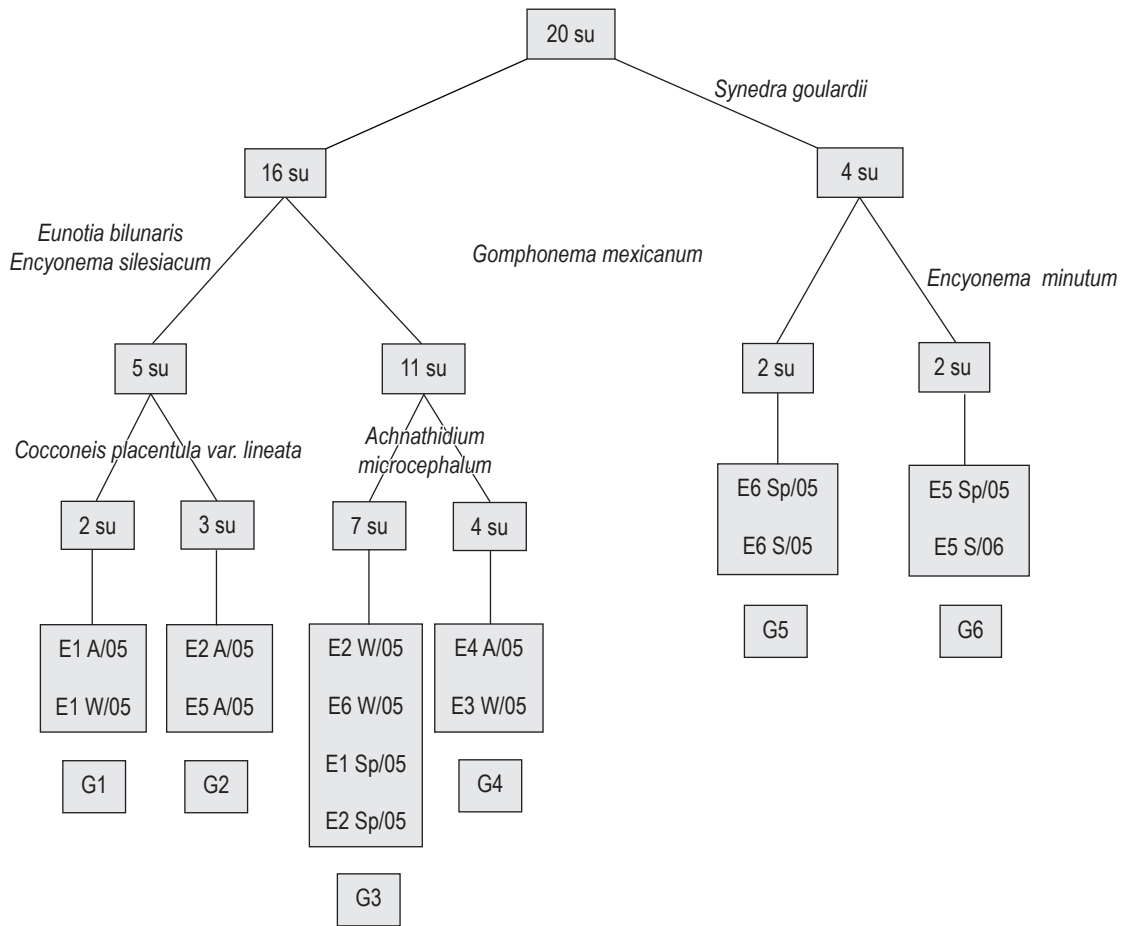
20 su

Synedra goulardii

16 su

4 su

Eunotia bilunaris
Encyonema silesiacum

Gomphonema mexicanum

Encyonema minutum

5 su

11 su

2 su

2 su

Cocconeis placentula var. lineata

Achnathidium microcephalum

2 su

3 su

7 su

4 su

E6 Sp/05
E6 S/05

E5 Sp/05
E5 S/06

G5

G6

E1 A/05
E1 W/05

E2 A/05
E5 A/05

E2 W/05
E6 W/05
E1 Sp/05
E2 Sp/05

E4 A/05
E3 W/05

G1

G2

G4

G3